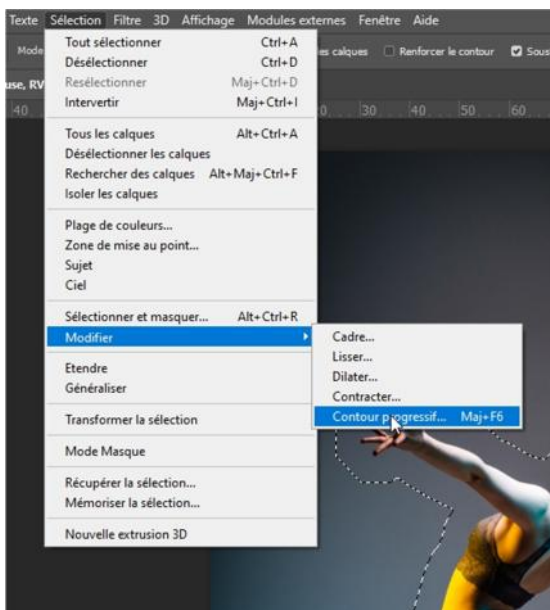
Texte Sélection Filtre 3D Affichage Modules externes Fenêtre Aide

Mode

es calques Renforcer le contour Sous

use, RV

40 0 30 40 50 60

Tout sélectionner Ctrl+A
Désélectionner Ctrl+D
Resélectionner Maj+Ctrl+D
Intervertir Maj+Ctrl+I

Tous les calques Alt+Ctrl+A
Désélectionner les calques
Rechercher des calques Alt+Maj+Ctrl+F
Isoler les calques

Plage de couleurs...
Zone de mise au point...
Sujet
Ciel

Sélectionner et masquer... Alt+Ctrl+R
Modifier

Etendre
Généraliser

Transformer la sélection

Mode Masque

Récupérer la sélection...
Mémoriser la sélection...

Nouvelle extrusion 3D

Cadre...
Lisser...
Dilater...
Contracter...
Contour progressif... Maj+F6